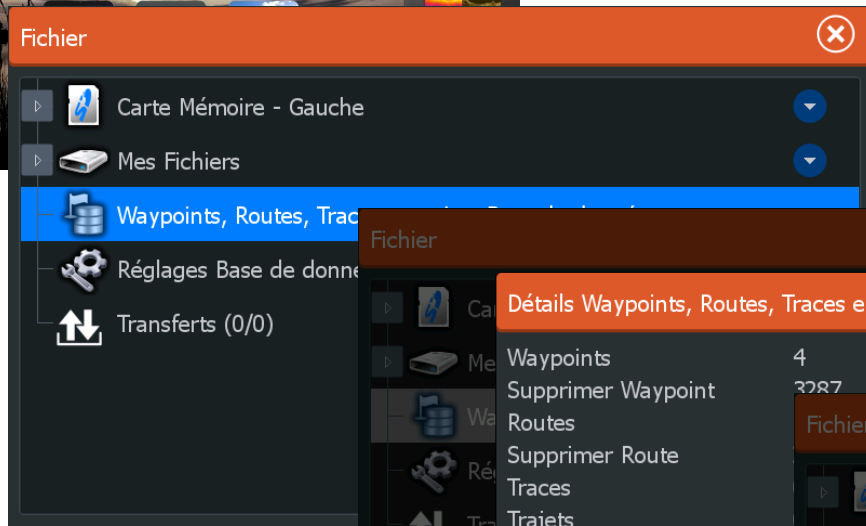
Fichier

Carte Mémoire - Gauche

Mes Fichiers

Waypoints, Routes, Trac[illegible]

Réglages Base de donne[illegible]

Transferts (0/0)

Fichier

Ca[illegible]

Me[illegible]

Wa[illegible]

Rég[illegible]

Tra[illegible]

Détails Waypoints, Routes, Traces e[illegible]

| | |
|---|---|
| Waypoints | 4 |
| Supprimer Waypoint | 3287 |
| Routes | |
| Supprimer Route | |
| Traces | |
| Trajets | |

Fichie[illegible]